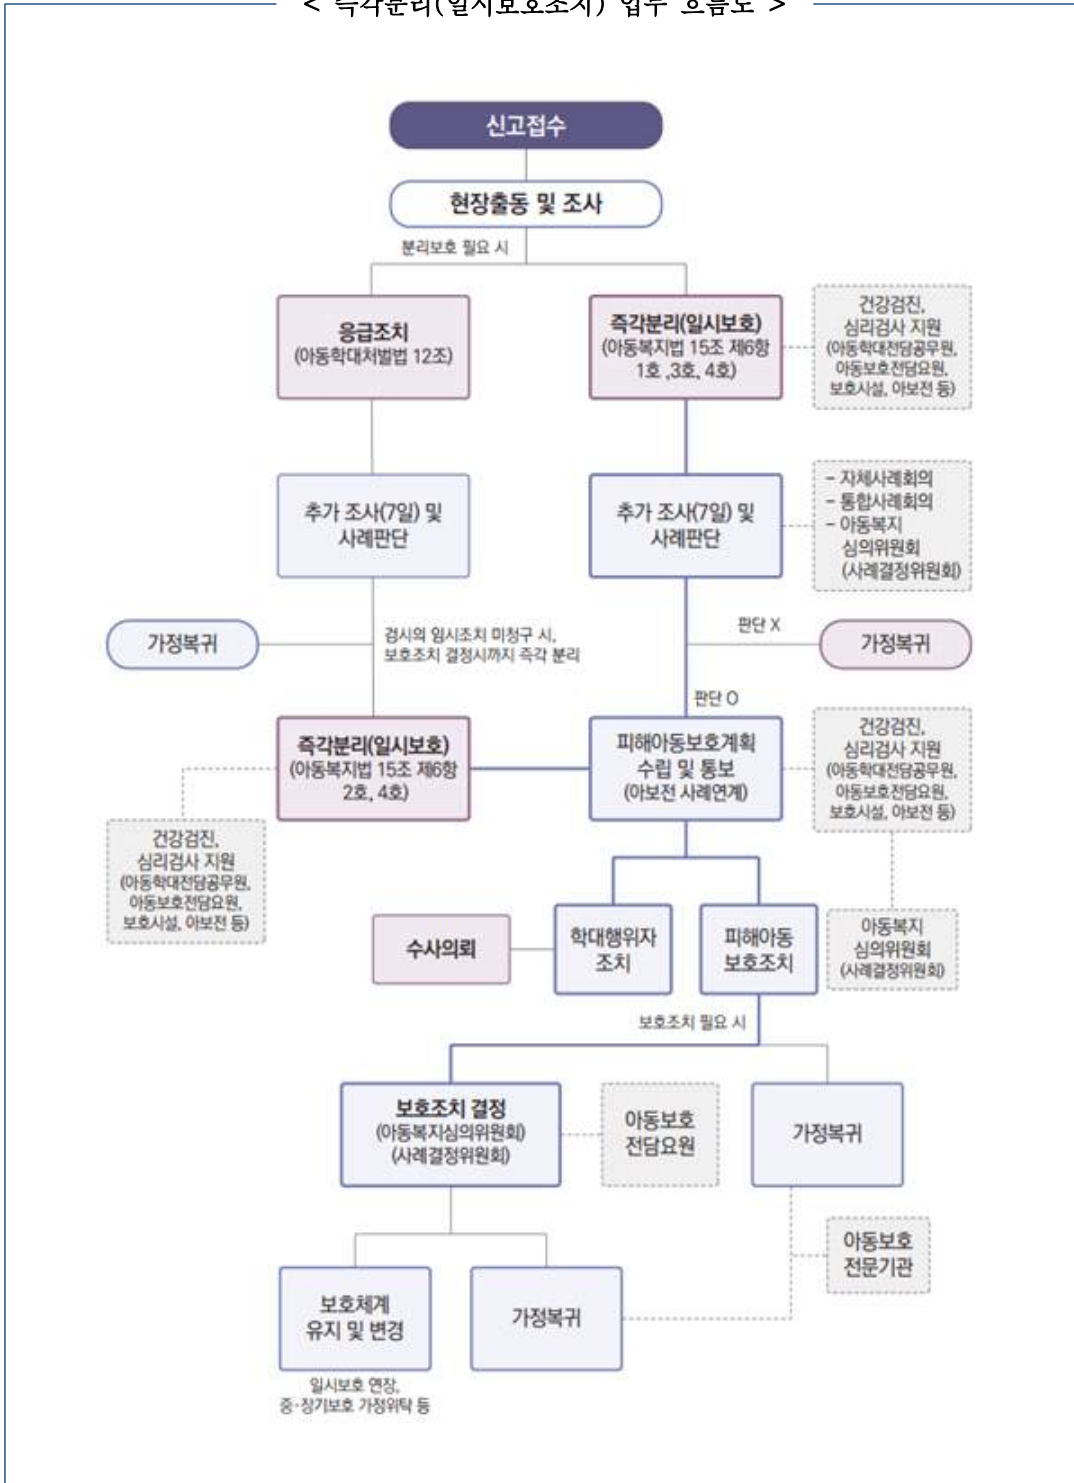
< 즉각분리(일시보호조치) 업무 흐름도 >

신고접수

현장출동 및 조사

분리보호 필요 시

응급조치
(아동학대처벌법 12조)

즉각분리(일시보호)
(아동복지법 15조 제6항 1호 ,3호, 4호)

건강검진, 심리검사 지원
(아동학대전담공무원, 아동보호전담요원, 보호시설, 아보전 등)

추가 조사(7일) 및 사례판단

추가 조사(7일) 및 사례판단

- 자체사례회의
- 통합사례회의
- 아동복지 심의위원회 (사례결정위원회)

가정복귀

검사의 임시조치 미청구 시, 보호조치 결정시까지 즉각 분리

판단 X

가정복귀

판단 O

즉각분리(일시보호)
(아동복지법 15조 제6항 2호, 4호)

피해아동보호계획 수립 및 통보
(아보전 사례연계)

건강검진, 심리검사 지원
(아동학대전담공무원, 아동보호전담요원, 보호시설, 아보전 등)

건강검진, 심리검사 지원
(아동학대전담공무원, 아동보호전담요원, 보호시설, 아보전 등)

수사의뢰

학대행위자 조치

피해아동 보호조치

아동복지 심의위원회 (사례결정위원회)

보호조치 필요 시

보호조치 결정
(아동복지심의위원회)
(사례결정위원회)

아동보호 전담요원

가정복귀

아동보호 전문기관

보호체계 유지 및 변경

가정복귀

일시보호 연장, 중·장기보호 가정위탁 등